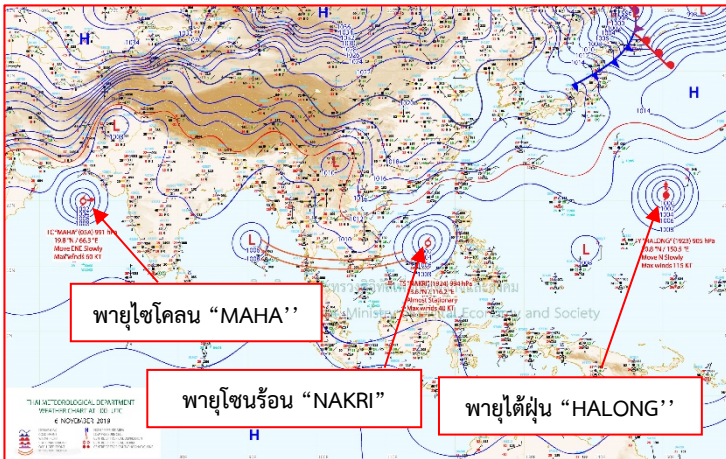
H

H

H

L

L

L

L

L

1014

1016

1008

TC "MAHA" (03A) 991 hPa
19.8 °N / 66.3 °E
Move ENE Slowly
Max winds 60 KT

พายุไซโคลน "MAHA''

TS "NAKRI" (1924) 994 hPa
15.6 °N / 114.2 °E
Almost Stationary
Max winds 40 KT

พายุโซนร้อน "NAKRI"

TY "HALONG" (1923) 985 hPa
19.8 °N / 150.5 °E
Move N Slowly
Max winds 115 KT

พายุไต้ฝุ่น "HALONG''

Ministry of Digital Economy and Society

THAI METEOROLOGICAL DEPARTMENT
WEATHER CHART AT 1200 UTC
6 NOVEMBER 2019

H